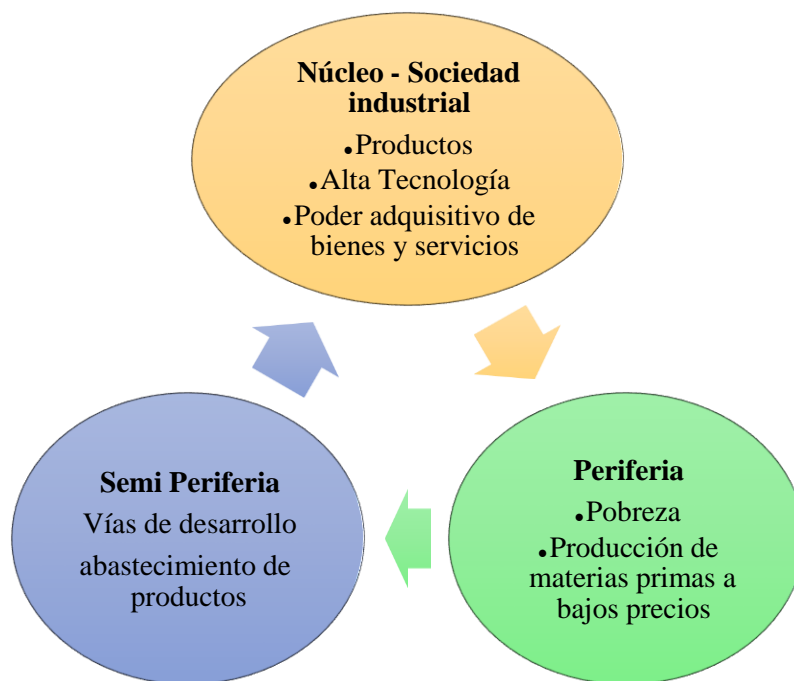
Núcleo - Sociedad industrial

•Productos
•Alta Tecnología
•Poder adquisitivo de bienes y servicios

Periferia

•Pobreza
•Producción de materias primas a bajos precios

Semi Periferia

Vías de desarrollo

abastecimiento de productos